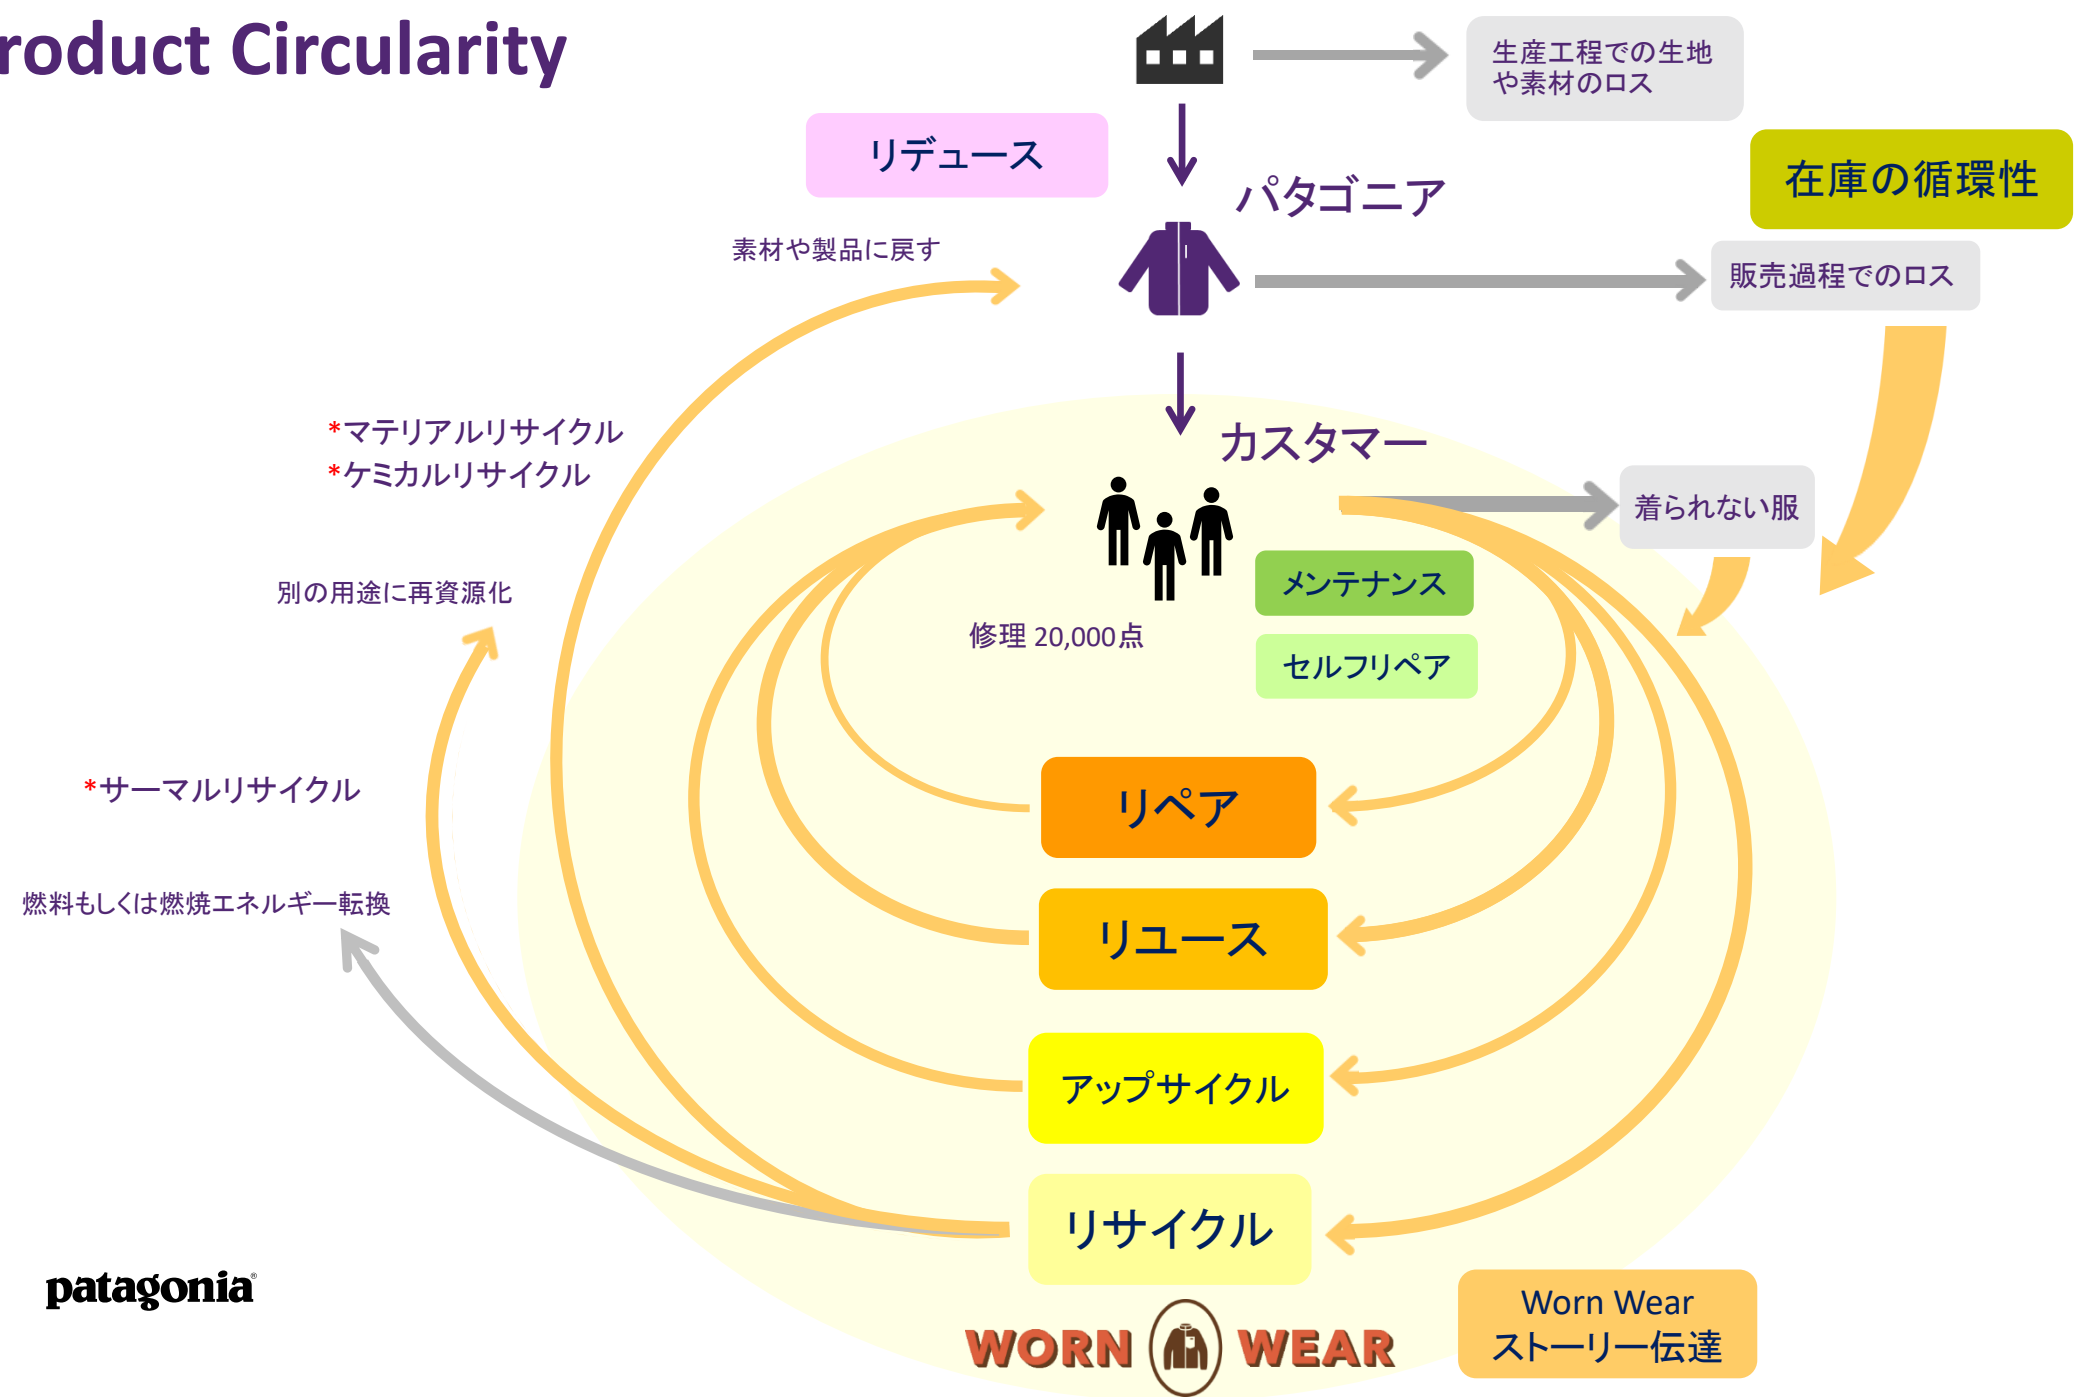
roduct Circularity

生産工程での生地や素材のロス

リデュース

パタゴニア

在庫の循環性

素材や製品に戻す

販売過程でのロス

*マテリアルリサイクル
*ケミカルリサイクル

カスタマー

着られない服

メンテナンス

別の用途に再資源化

修理 20,000点

セルフリペア

リペア

*サーマルリサイクル

燃料もしくは燃焼エネルギー転換

リユース

アップサイクル

リサイクル

patagonia

WORN WEAR

Worn Wear
ストーリー伝達